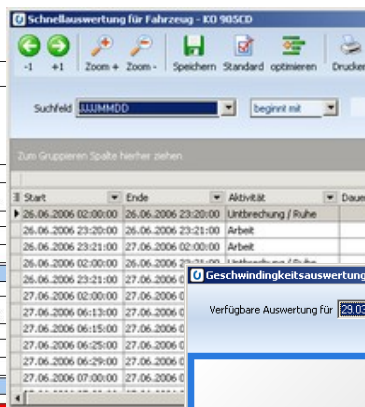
Schnellauswertung für Fahrzeug - KO 905CD

-1 +1 Zoom + Zoom - Speichern Standard optimieren Drucken

Suchfeld JJJJMMDD beginnt mit

Zum Gruppieren Spalte hierher ziehen

| Start | Ende | Aktivität | Dauer |
|---|---|---|---|
| 26.06.2006 02:00:00 | 26.06.2006 23:20:00 | Unterbrechung / Ruhe | |
| 26.06.2006 23:20:00 | 26.06.2006 23:21:00 | Arbeit | |
| 26.06.2006 23:21:00 | 27.06.2006 02:00:00 | Arbeit | |
| 26.06.2006 02:00:00 | 26.06.2006 23:20:00 | Unterbrechung / Ruhe | |
| 26.06.2006 23:21:00 | 27.06.2006 | | |
| 27.06.2006 02:00:00 | 27.06.2006 | | |
| 27.06.2006 06:13:00 | 27.06.2006 | | |
| 27.06.2006 06:15:00 | 27.06.2006 | | |
| 27.06.2006 06:25:00 | 27.06.2006 | | |
| 27.06.2006 06:29:00 | 27.06.2006 | | |
| 27.06.2006 07:00:00 | 27.06.2006 | | |

Geschwindingkeitsauswertung

Verfügbare Auswertung für 29.03